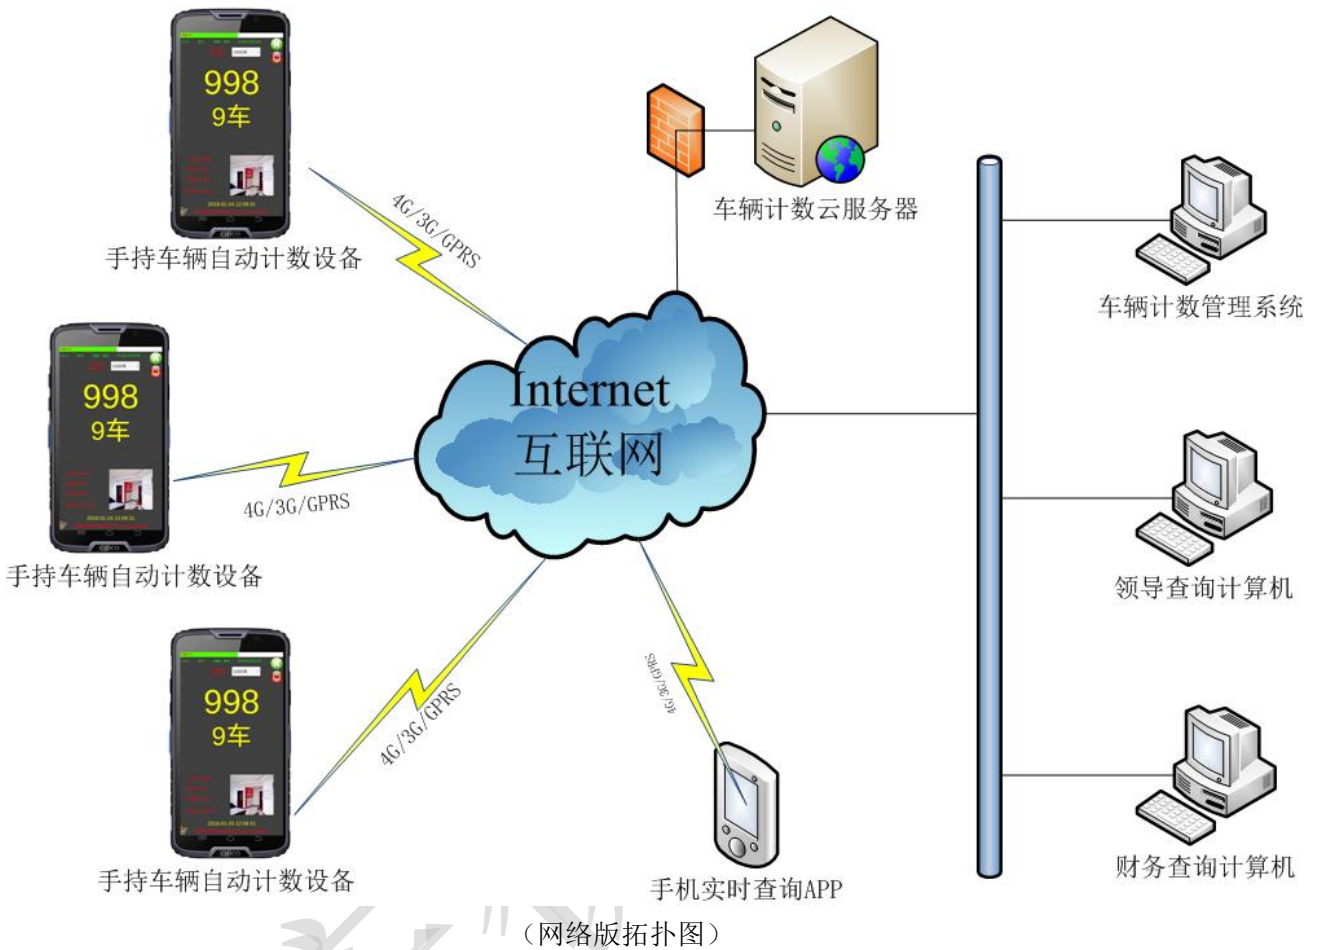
998
9车

手持车辆自动计数设备

4G/3G/GPRS

车辆计数云服务器

998
9车

手持车辆自动计数设备

4G/3G/GPRS

Internet
互联网

车辆计数管理系统

领导查询计算机

998
9车

手持车辆自动计数设备

4G/3G/GPRS

4G/3G/GPRS

手机实时查询APP

财务查询计算机

（网络版拓扑图）